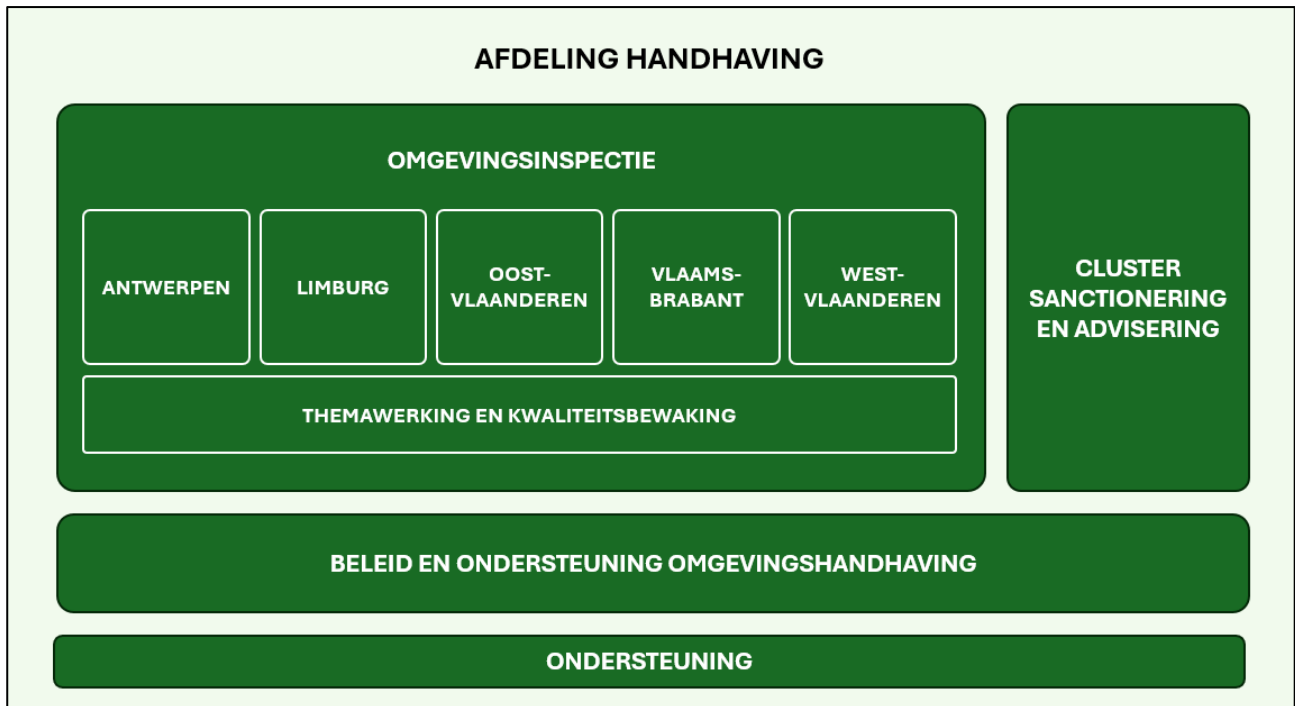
AFDELING HANDHAVING

OMGEVINGSINSPECTIE

ANTWERPEN

LIMBURG

OOST-VLAANDEREN

VLAAMS-BRABANT

WEST-VLAANDEREN

THEMAWERKING EN KWALITEITSBEWAKING

CLUSTER SANCTIONERING EN ADVISERING

BELEID EN ONDERSTEUNING OMGEVINGSHANDHAVING

ONDERSTEUNING